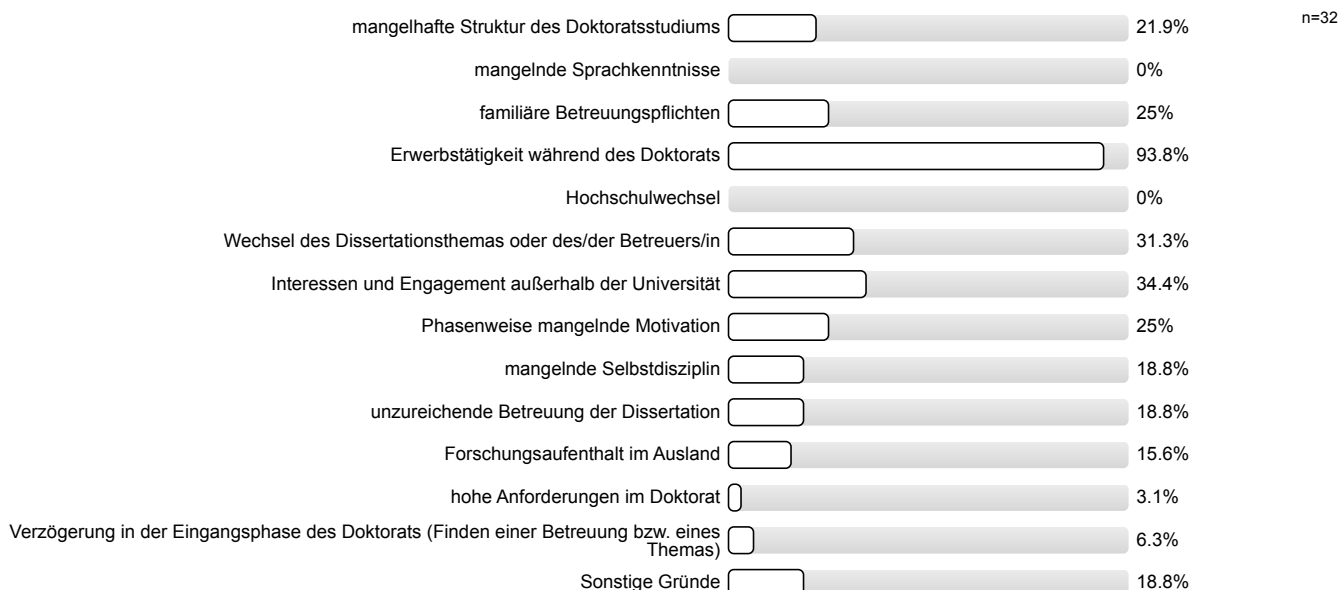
n=32

| | |
|---|---|
| mangelhafte Struktur des Doktoratsstudiums | 21.9% |
| mangelnde Sprachkenntnisse | 0% |
| familiäre Betreuungspflichten | 25% |
| Erwerbstätigkeit während des Doktorats | 93.8% |
| Hochschulwechsel | 0% |
| Wechsel des Dissertationsthemas oder des/der Betreuers/in | 31.3% |
| Interessen und Engagement außerhalb der Universität | 34.4% |
| Phasenweise mangelnde Motivation | 25% |
| mangelnde Selbstdisziplin | 18.8% |
| unzureichende Betreuung der Dissertation | 18.8% |
| Forschungsaufenthalt im Ausland | 15.6% |
| hohe Anforderungen im Doktorat | 3.1% |
| Verzögerung in der Eingangsphase des Doktorats (Finden einer Betreuung bzw. eines Themas) | 6.3% |
| Sonstige Gründe | 18.8% |